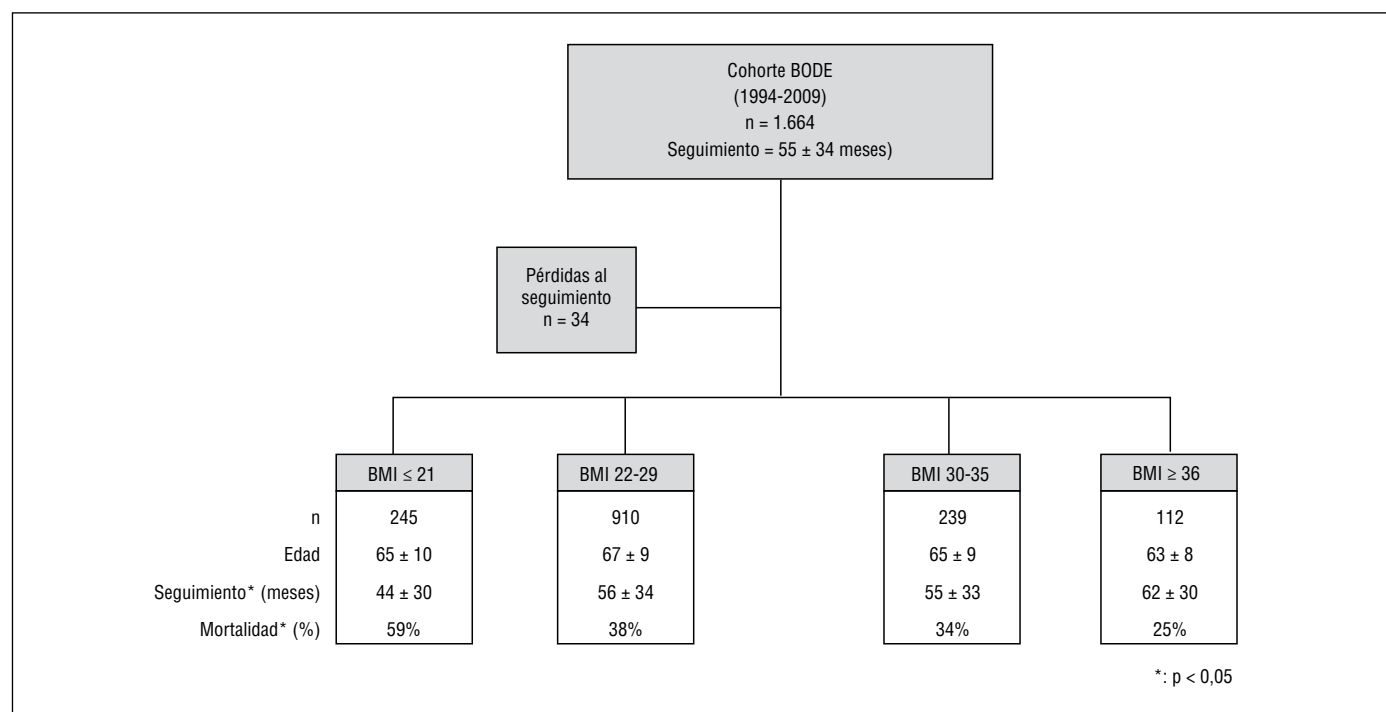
Cohorte BODE
(1994-2009)
n = 1.664
Seguimiento = 55 ± 34 meses)

Pérdidas al seguimiento
n = 34

| | BMI ≤ 21 | BMI 22-29 | BMI 30-35 | BMI ≥ 36 |
|---|---|---|---|---|
| n | 245 | 910 | 239 | 112 |
| Edad | 65 ± 10 | 67 ± 9 | 65 ± 9 | 63 ± 8 |
| Seguimiento* (meses) | 44 ± 30 | 56 ± 34 | 55 ± 33 | 62 ± 30 |
| Mortalidad* (%) | 59% | 38% | 34% | 25% |

*: p < 0,05